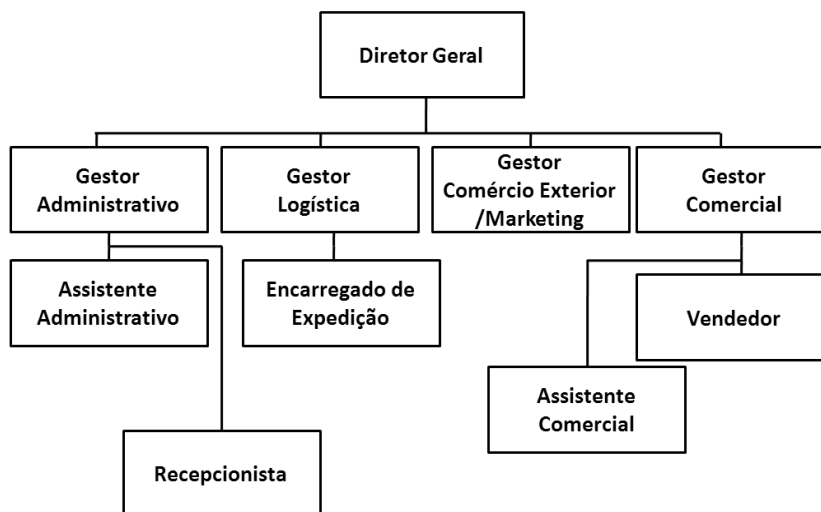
Diretor Geral

Gestor Administrativo

Gestor Logística

Gestor Comércio Exterior /Marketing

Gestor Comercial

Assistente Administrativo

Encarregado de Expedição

Vendedor

Assistente Comercial

Recepcionista